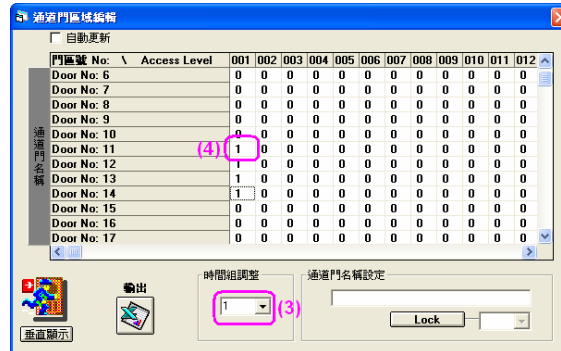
通道門區域編輯

自動更新

| 門區號 No: \ Access Level | 001 | 002 | 003 | 004 | 005 | 006 | 007 | 008 | 009 | 010 | 011 | 012 |
|---|---|---|---|---|---|---|---|---|---|---|---|---|
| Door No: 6 | 0 | 0 | 0 | 0 | 0 | 0 | 0 | 0 | 0 | 0 | 0 | 0 |
| Door No: 7 | 0 | 0 | 0 | 0 | 0 | 0 | 0 | 0 | 0 | 0 | 0 | 0 |
| Door No: 8 | 0 | 0 | 0 | 0 | 0 | 0 | 0 | 0 | 0 | 0 | 0 | 0 |
| Door No: 9 | 0 | 0 | 0 | 0 | 0 | 0 | 0 | 0 | 0 | 0 | 0 | 0 |
| Door No: 10 | 0 | 0 | 0 | 0 | 0 | 0 | 0 | 0 | 0 | 0 | 0 | 0 |
| Door No: 11 | 1 | 0 | 0 | 0 | 0 | 0 | 0 | 0 | 0 | 0 | 0 | 0 |
| Door No: 12 | 0 | 0 | 0 | 0 | 0 | 0 | 0 | 0 | 0 | 0 | 0 | 0 |
| Door No: 13 | 1 | 0 | 0 | 0 | 0 | 0 | 0 | 0 | 0 | 0 | 0 | 0 |
| Door No: 14 | 1 | 0 | 0 | 0 | 0 | 0 | 0 | 0 | 0 | 0 | 0 | 0 |
| Door No: 15 | 0 | 0 | 0 | 0 | 0 | 0 | 0 | 0 | 0 | 0 | 0 | 0 |
| Door No: 16 | 0 | 0 | 0 | 0 | 0 | 0 | 0 | 0 | 0 | 0 | 0 | 0 |
| Door No: 17 | 0 | 0 | 0 | 0 | 0 | 0 | 0 | 0 | 0 | 0 | 0 | 0 |

通道門名稱

(4)

垂直顯示

輸出

時間組調整
1
(3)

通道門名稱設定
Lock